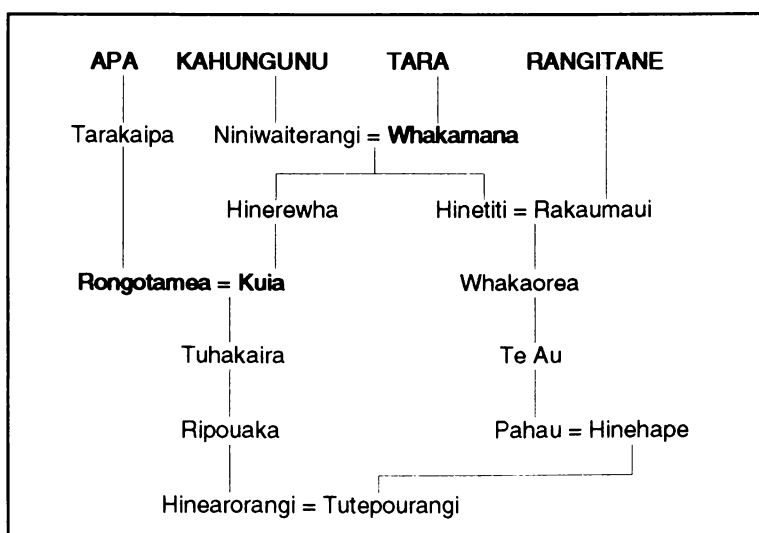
APA KAHUNGUNU TARA RANGITANE

Tarakaipa Niniwaiterangi = Whakamana

Hinerewha Hinetiti = Rakaumaui

Rongotamea = Kuia Whakaorea

Tuhakaira Te Au

Ripouaka Pahau = Hinehape

Hinearorangi = Tutepourangi